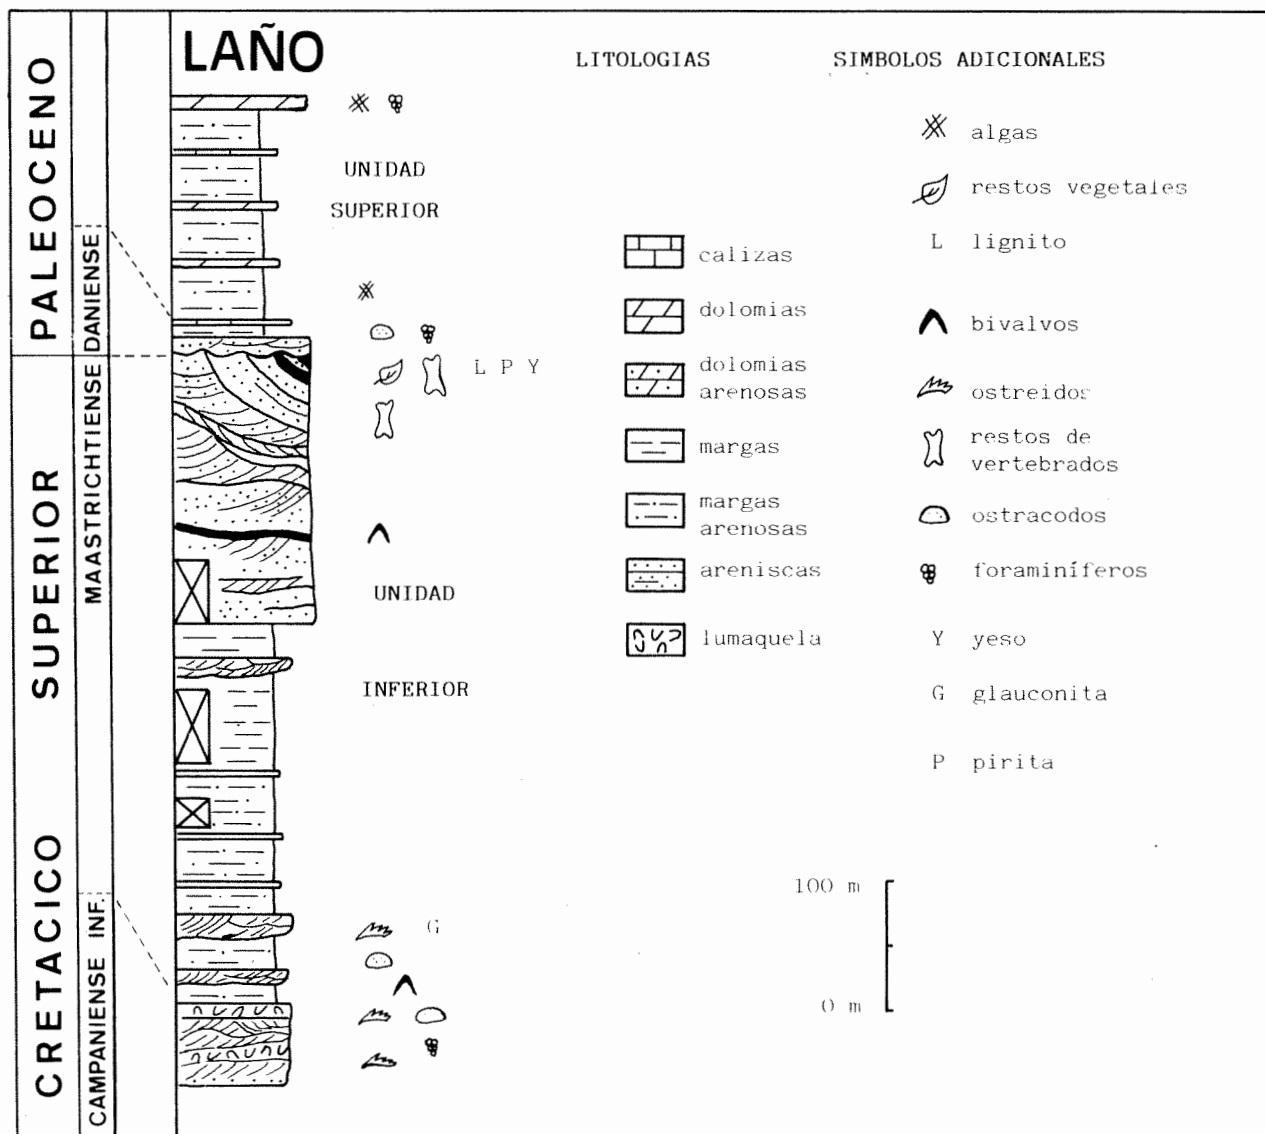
PALEOCENO

CRETACICO SUPERIOR

DANIENSE

MAASTRICHTIENSE

CAMPANIENSE INF.

LAÑO

LITOLOGIAS

SIMBOLOS ADICIONALES

UNIDAD SUPERIOR

L P Y

UNIDAD INFERIOR

G

calizas

dolomias

dolomias arenosas

margas

margas arenosas

areniscas

lumaquela

algas

restos vegetales

L lignito

bivalvos

ostreidos

restos de vertebrados

ostracodos

foraminíferos

Y yeso

G glauconita

P pirita

100 m

0 m